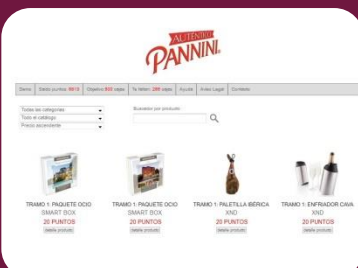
AUTÉNTICO
PANNINI

Gana | Saldo puntos: 0013 | Objetivo 800 cajas | Te faltan: 200 cajas | Ayuda | Aviso Legal | Contacto

Todas las categorías
Todo el catálogo
Precio ascendente

Buscador por producto

TRAMO 1: PAQUETE OCIO
SMART BOX
20 PUNTOS
detalle producto

TRAMO 1: PAQUETE OCIO
SMART BOX
20 PUNTOS
detalle producto

TRAMO 1: PALETILLA IBÉRICA
XND
20 PUNTOS
detalle producto

TRAMO 1: ENFRIADOR CAVA
XND
20 PUNTOS
detalle producto